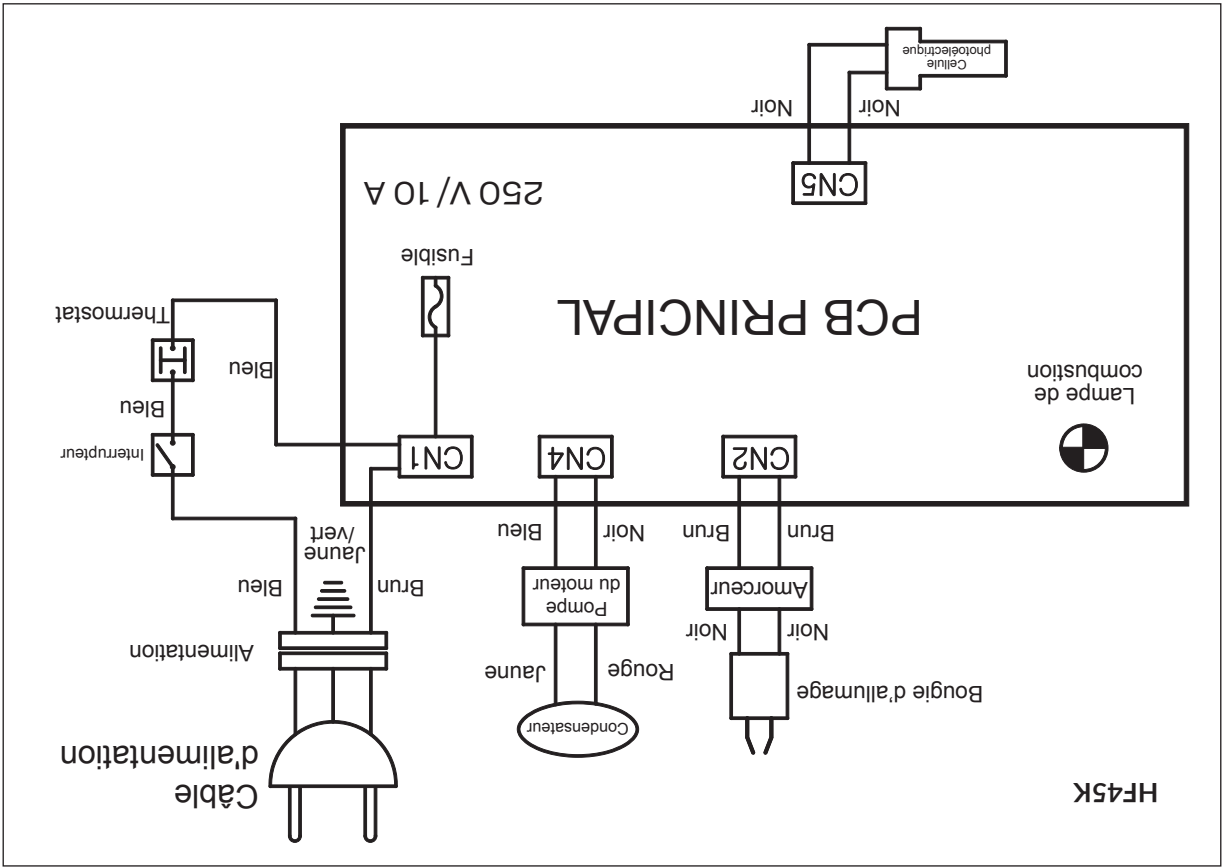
HF45K

Câble d'alimentation

Alimentation

Bleu

Jaune /vert

Brun

Interrupteur

Bleu

Thermostat

Bleu

CN1

Fusible

250 V / 10 A

PCB PRINCIPAL

CN5

Noir

Noir

Cellule photoélectrique

CN4

CN2

Lampe de combustion

Bleu

Noir

Pompe du moteur

Jaune

Rouge

Condensateur

Brun

Brun

Amorceur

Noir

Noir

Bougie d'allumage